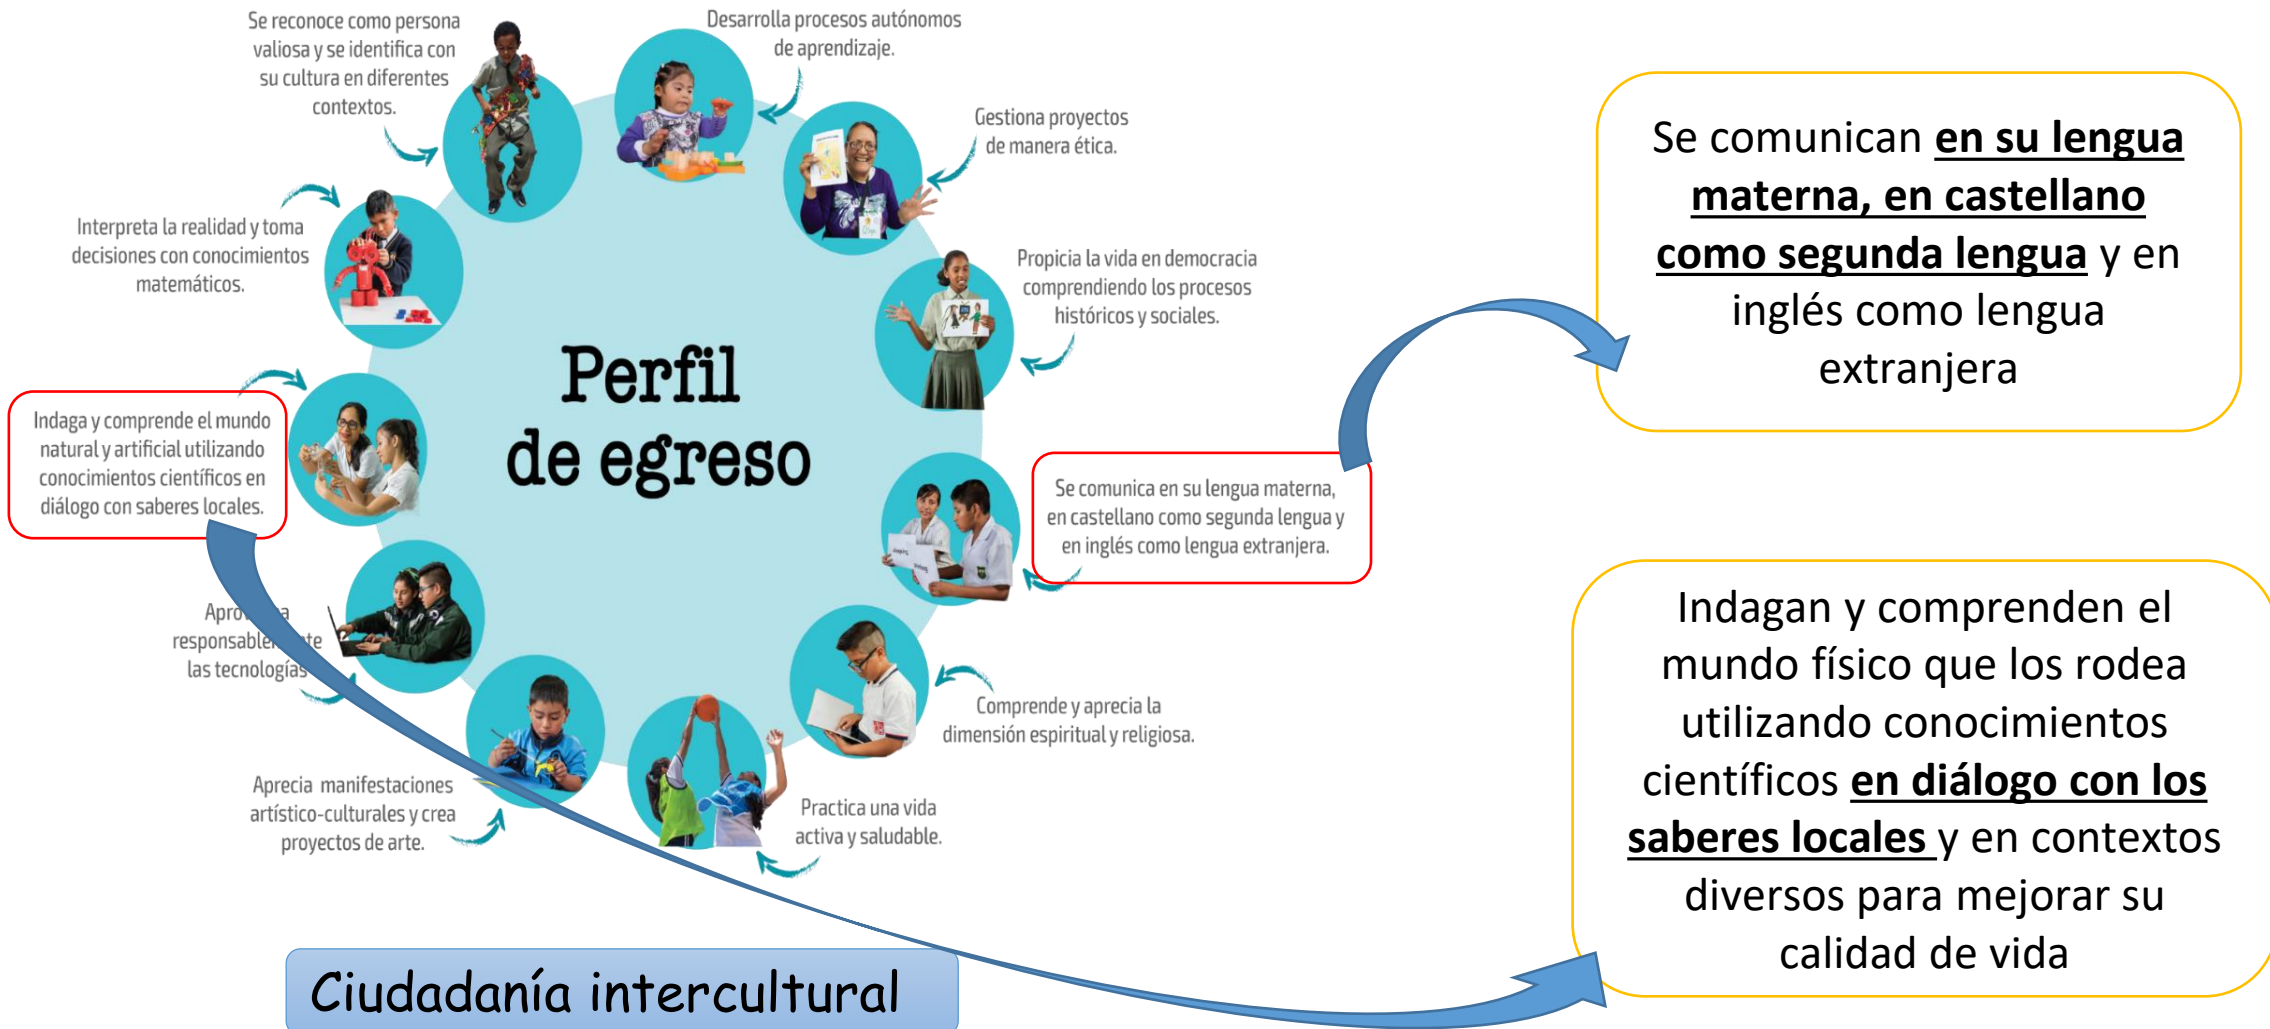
Se reconoce como persona valiosa y se identifica con su cultura en diferentes contextos.

Desarrolla procesos autónomos de aprendizaje.

Gestiona proyectos de manera ética.

Propicia la vida en democracia comprendiendo los procesos históricos y sociales.

Se comunica en su lengua materna, en castellano como segunda lengua y en inglés como lengua extranjera.

Comprende y aprecia la dimensión espiritual y religiosa.

Practica una vida activa y saludable.

Aprecia manifestaciones artístico-culturales y crea proyectos de arte.

Apro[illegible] responsable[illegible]te las tecnologías

Indaga y comprende el mundo natural y artificial utilizando conocimientos científicos en diálogo con saberes locales.

Interpreta la realidad y toma decisiones con conocimientos matemáticos.

Perfil de egreso

Se comunican **en su lengua materna, en castellano como segunda lengua** y en inglés como lengua extranjera

Indagan y comprenden el mundo físico que los rodea utilizando conocimientos científicos **en diálogo con los saberes locales** y en contextos diversos para mejorar su calidad de vida

Ciudadanía intercultural